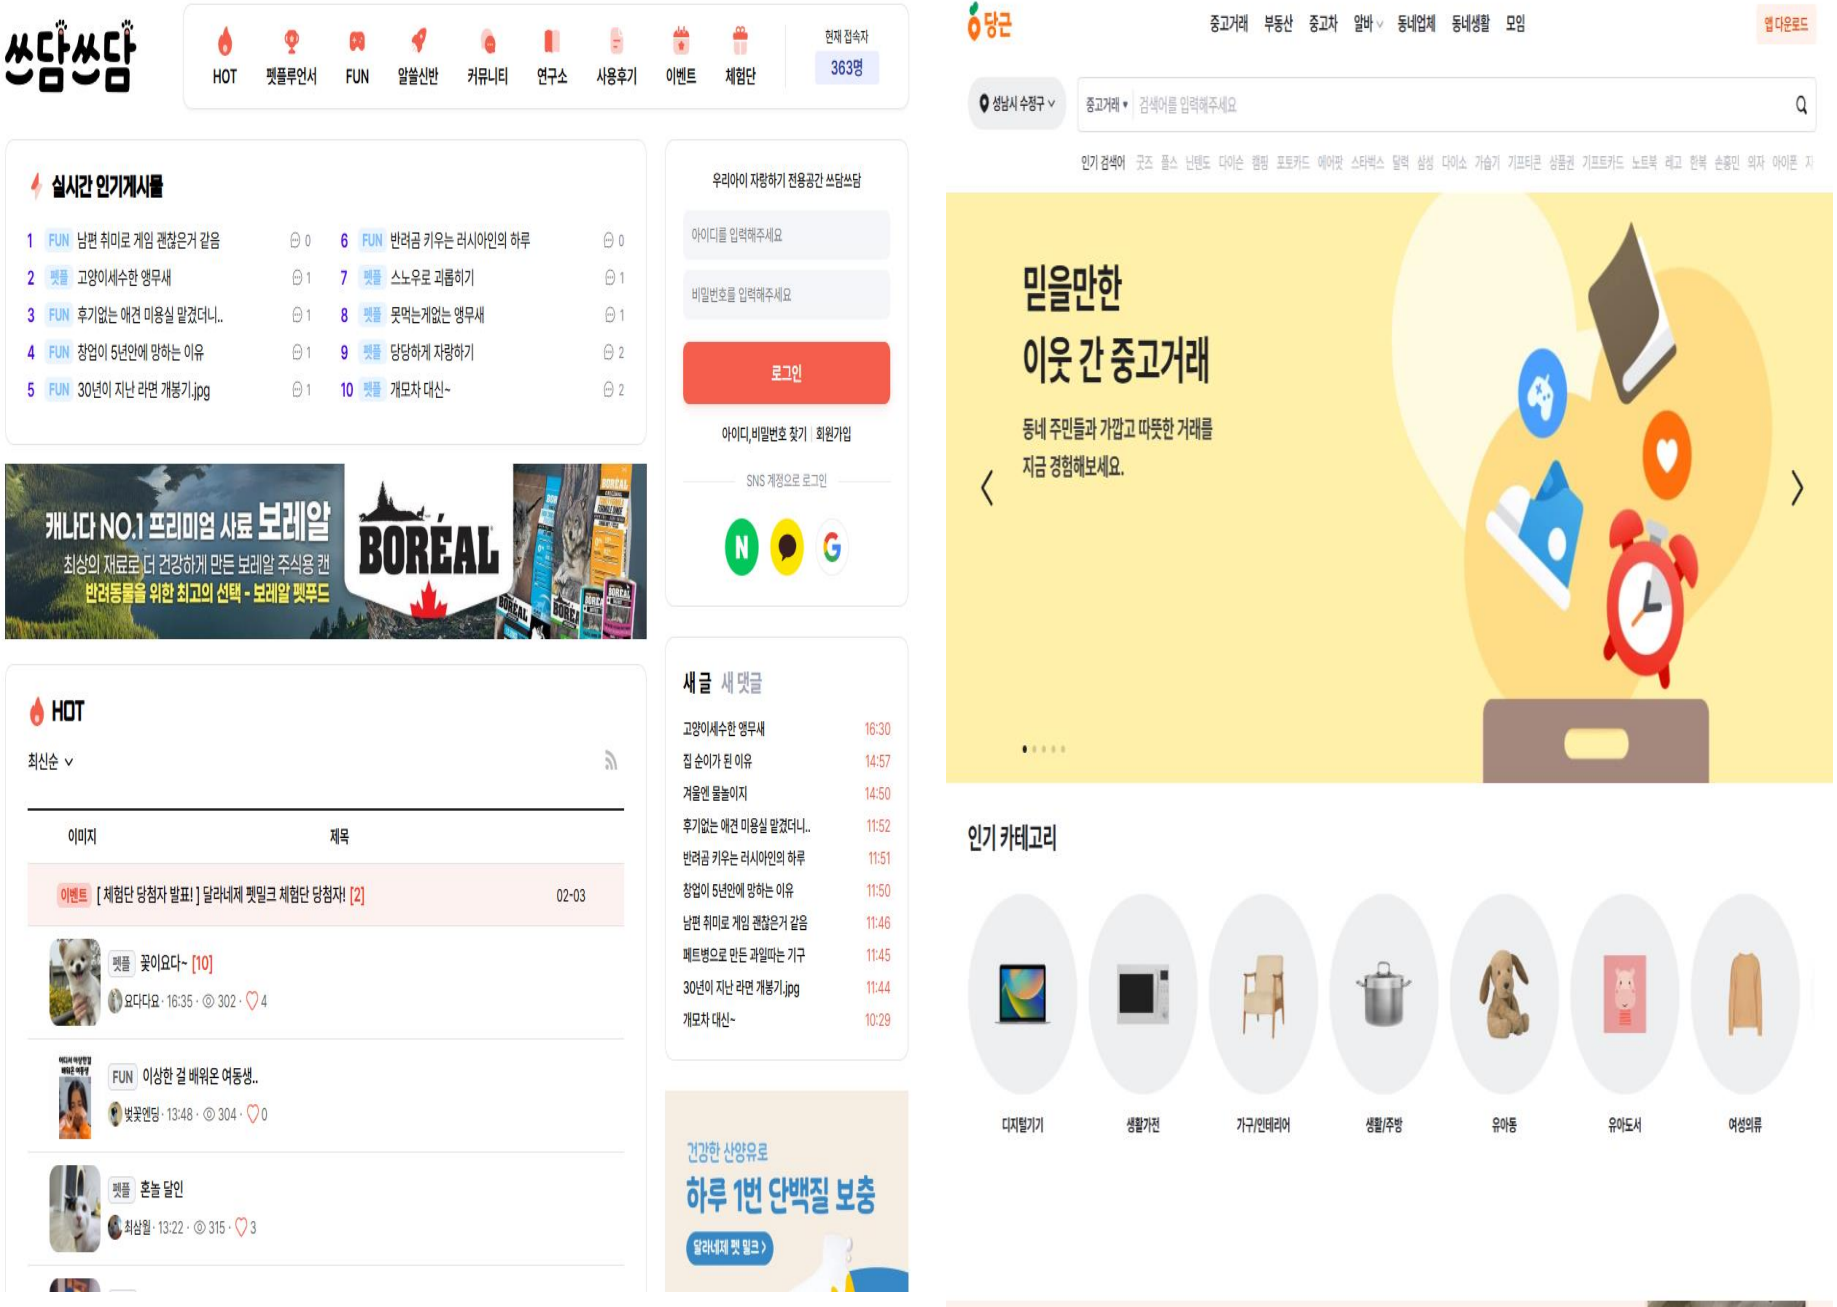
쓰담쓰담

HOT 펫플루언서 FUN 알쓸신반 커뮤니티 연구소 사용후기 이벤트 체험단

현재 접속자
363명

실시간 인기게시물

1 FUN 남편 취미로 게임 괜찮은거 같음 0
2 펫플 고양이세수한 앵무새 1
3 FUN 후기없는 애견 미용실 맡겼더니.. 1
4 FUN 창업이 5년안에 망하는 이유 1
5 FUN 30년이 지난 라면 개봉기.jpg 1
6 FUN 반려곰 키우는 러시아인의 하루 0
7 펫플 스노우로 괴롭히기 1
8 펫플 못먹는게없는 앵무새 1
9 펫플 당당하게 자랑하기 2
10 펫플 개모차 대신~ 2

캐나다 NO.1 프리미엄 사료 보레알
최상의 재료로 더 건강하게 만든 보레알 주식용 캔
반려동물을 위한 최고의 선택 - 보레알 펫푸드
BORÉAL

우리아이 자랑하기 전용공간 쓰담쓰담
아이디를 입력해주세요
비밀번호를 입력해주세요
로그인
아이디,비밀번호 찾기 | 회원가입
SNS 계정으로 로그인
N G

HOT
최신순

| 이미지 | 제목 | |
|---|---|---|
| | 이벤트 [체험단 당첨자 발표!] 달라네제 펫밀크 체험단 당첨자! [2] | 02-03 |
| | 펫플 꽃이요다~ [10] 요다다요 · 16:35 · 302 · 4 | |
| | FUN 이상한 걸 배워온 여동생.. 벚꽃엔딩 · 13:48 · 304 · 0 | |
| | 펫플 혼놀 달인 최삼월 · 13:22 · 315 · 3 | |

새 글 새 댓글
고양이세수한 앵무새 16:30
집 순이가 된 이유 14:57
겨울엔 물놀이지 14:50
후기없는 애견 미용실 맡겼더니.. 11:52
반려곰 키우는 러시아인의 하루 11:51
창업이 5년안에 망하는 이유 11:50
남편 취미로 게임 괜찮은거 같음 11:46
페트병으로 만든 과일따는 기구 11:45
30년이 지난 라면 개봉기.jpg 11:44
개모차 대신~ 10:29

건강한 산양유로
하루 1번 단백질 보충
달라네제 펫 밀크 >

당근
중고거래 부동산 중고차 알바 동네업체 동네생활 모임
앱 다운로드
성남시 수정구
중고거래 검색어를 입력해주세요
인기 검색어 굿즈 폴스 닌텐도 다이슨 캠핑 포토카드 에어팟 스타벅스 달력 삼성 다이소 가습기 기프티콘 상품권 기프트카드 노트북 레고 한복 손흥민 의자 아이폰

믿을만한
이웃 간 중고거래
동네 주민들과 가깝고 따뜻한 거래를
지금 경험해보세요.

인기 카테고리
디지털기기 생활가전 가구/인테리어 생활/주방 유아동 유아도서 여성의류